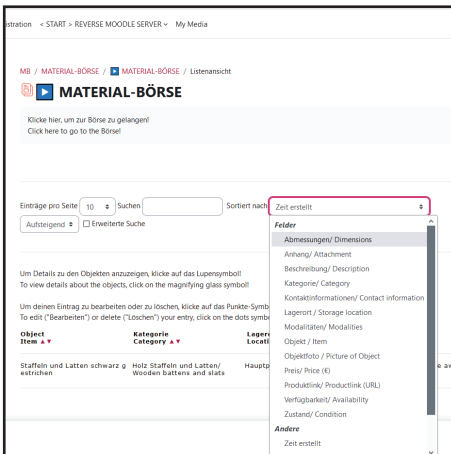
istration < START > REVERSE MOODLE SERVER ⌄ My Media

MB / MATERIAL-BÖRSE / MATERIAL-BÖRSE / Listenansicht

MATERIAL-BÖRSE

Klicke hier, um zur Börse zu gelangen!
Click here to go to the Börse!

Einträge pro Seite 10 Suchen Sortiert nach Zeit erstellt

Aufsteigend Erweiterte Suche

Felder
Abmessungen/ Dimensions
Anhang/ Attachment
Beschreibung/ Description
Kategorie/ Category
Kontaktinformationen/ Contact information
Lagerort / Storage location
Modalitäten/ Modalities
Objekt / Item
Objektfoto / Picture of Object
Preis/ Price (€)
Produktlink/ Productlink (URL)
Verfügbarkeit/ Availability
Zustand/ Condition
Andere
Zeit erstellt

Um Details zu den Objekten anzuzeigen, klicke auf das Lupensymbol!
To view details about the objects, click on the magnifying glass symbol!

Um deinen Eintrag zu bearbeiten oder zu löschen, klicke auf das Punkte-Symb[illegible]
To edit ("Bearbeiten") or delete ("Löschen") your entry, click on the dots symb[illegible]

| Object Item ▲▼ | Kategorie Category ▲▼ | Lager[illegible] Locati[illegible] | |
|---|---|---|---|
| Staffeln und Latten schwarz g estrichen | Holz Staffeln und Latten/ Wooden battens and slats | Hauptp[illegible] | e a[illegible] |